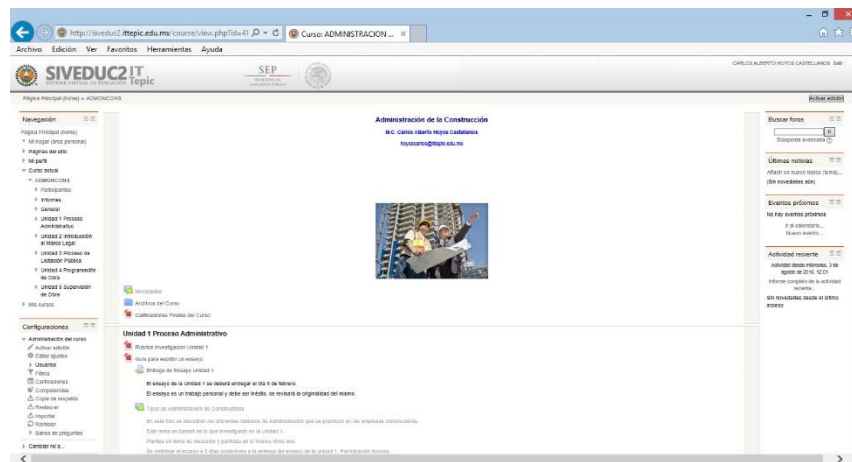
http://siveduc2.ittepic.edu.mx/course/view.php?id=41
Curso: ADMINISTRACION ...

Archivo Edición Ver Favoritos Herramientas Ayuda

SIVEDUC2 IT Tepic
SISTEMA VIRTUAL DE EDUCACIÓN
SEP

CARLOS ALBERTO HOYOS CASTELLANOS Salir

Página Principal (home) » ADMONCONS

Activar edición

Navegación
Página Principal (home)
Mi hogar (área personal)
Páginas del sitio
Mi perfil
Curso actual
ADMONCONS
Participantes
Informes
General
Unidad 1 Proceso Administrativo
Unidad 2 Introducción al Marco Legal
Unidad 3 Proceso de Licitación Pública
Unidad 4 Programación de Obra
Unidad 5 Supervisión de Obra
Mis cursos

Configuraciones
Administración del curso
Activar edición
Editar ajustes
Usuarios
Filtros
Calificaciones
Competencias
Copia de seguridad
Restaurar
Importar
Reiniciar
Banco de preguntas
Cambiar rol a...

Administración de la Construcción
M.C. Carlos Alberto Hoyos Castellanos
hoyoscarlos@ittepic.edu.mx

Novedades
Archivos del Curso
Calificaciones Finales del Curso

Unidad 1 Proceso Administrativo
Rubrica Investigacion Unidad 1
Guia para escribir un ensayo
Entrega de Ensayo Unidad 1
El ensayo de la Unidad 1 se deberá entregar el día 5 de febrero
El ensayo es un trabajo personal y debe ser inédito, se revisará la originalidad del mismo.
Tipos de Administración de Constructoras
En este foro se discutirán los diferentes métodos de Administración que se practican en las empresas constructoras.
Este tema se basará en lo que investigaste en la Unidad 1.
Plantea un tema de discusión y participa en al menos otros dos.
Se habilitará el acceso a 5 días posteriores a la entrega del ensayo de la unidad 1. Participación técnica.

Buscar foros
Búsqueda avanzada

Últimas noticias
Añadir un nuevo tópico (tema)...
(Sin novedades aún)

Eventos próximos
No hay eventos próximos
Ir al calendario...
Nuevo evento...

Actividad reciente
Actividad desde miércoles, 3 de agosto de 2016, 12:01
Informe completo de la actividad reciente...
Sin novedades desde el último acceso